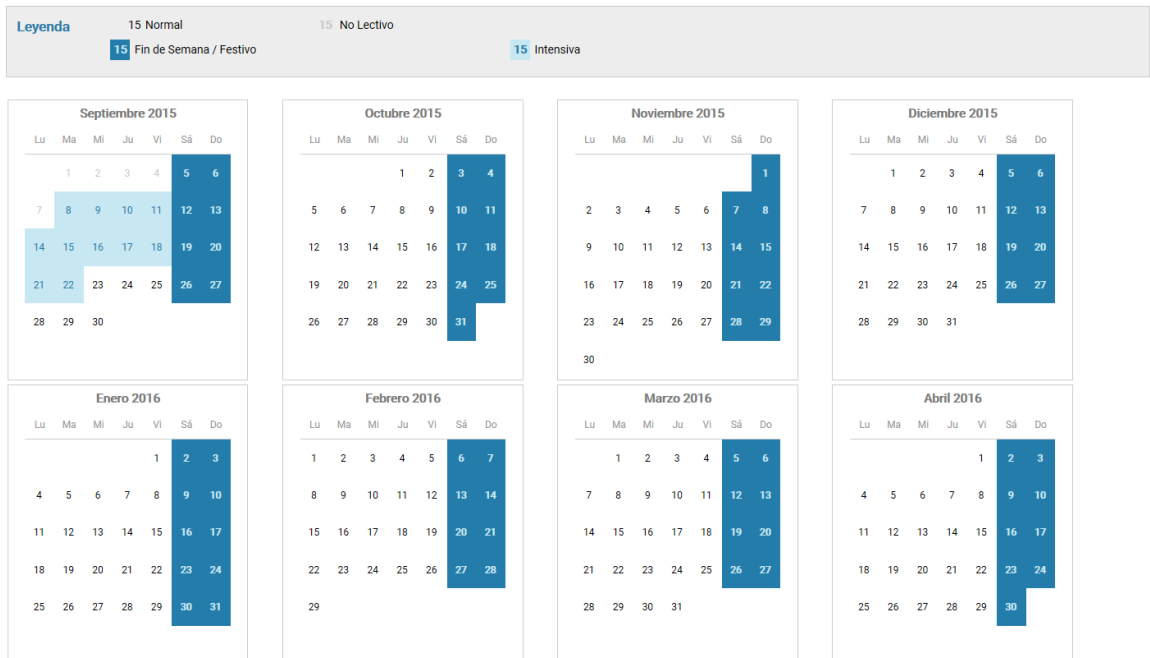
Leyenda

15 Normal

15 No Lectivo

15 Fin de Semana / Festivo

15 Intensiva

Septiembre 2015

| Lu | Ma | Mi | Ju | Vi | Sá | Do |
|---|---|---|---|---|---|---|
| | 1 | 2 | 3 | 4 | 5 | 6 |
| 7 | 8 | 9 | 10 | 11 | 12 | 13 |
| 14 | 15 | 16 | 17 | 18 | 19 | 20 |
| 21 | 22 | 23 | 24 | 25 | 26 | 27 |
| 28 | 29 | 30 | | | | |

Octubre 2015

| Lu | Ma | Mi | Ju | Vi | Sá | Do |
|---|---|---|---|---|---|---|
| | | | 1 | 2 | 3 | 4 |
| 5 | 6 | 7 | 8 | 9 | 10 | 11 |
| 12 | 13 | 14 | 15 | 16 | 17 | 18 |
| 19 | 20 | 21 | 22 | 23 | 24 | 25 |
| 26 | 27 | 28 | 29 | 30 | 31 | |

Noviembre 2015

| Lu | Ma | Mi | Ju | Vi | Sá | Do |
|---|---|---|---|---|---|---|
| | | | | | | 1 |
| 2 | 3 | 4 | 5 | 6 | 7 | 8 |
| 9 | 10 | 11 | 12 | 13 | 14 | 15 |
| 16 | 17 | 18 | 19 | 20 | 21 | 22 |
| 23 | 24 | 25 | 26 | 27 | 28 | 29 |
| 30 | | | | | | |

Diciembre 2015

| Lu | Ma | Mi | Ju | Vi | Sá | Do |
|---|---|---|---|---|---|---|
| | 1 | 2 | 3 | 4 | 5 | 6 |
| 7 | 8 | 9 | 10 | 11 | 12 | 13 |
| 14 | 15 | 16 | 17 | 18 | 19 | 20 |
| 21 | 22 | 23 | 24 | 25 | 26 | 27 |
| 28 | 29 | 30 | 31 | | | |

Enero 2016

| Lu | Ma | Mi | Ju | Vi | Sá | Do |
|---|---|---|---|---|---|---|
| | | | | 1 | 2 | 3 |
| 4 | 5 | 6 | 7 | 8 | 9 | 10 |
| 11 | 12 | 13 | 14 | 15 | 16 | 17 |
| 18 | 19 | 20 | 21 | 22 | 23 | 24 |
| 25 | 26 | 27 | 28 | 29 | 30 | 31 |

Febrero 2016

| Lu | Ma | Mi | Ju | Vi | Sá | Do |
|---|---|---|---|---|---|---|
| 1 | 2 | 3 | 4 | 5 | 6 | 7 |
| 8 | 9 | 10 | 11 | 12 | 13 | 14 |
| 15 | 16 | 17 | 18 | 19 | 20 | 21 |
| 22 | 23 | 24 | 25 | 26 | 27 | 28 |
| 29 | | | | | | |

Marzo 2016

| Lu | Ma | Mi | Ju | Vi | Sá | Do |
|---|---|---|---|---|---|---|
| | 1 | 2 | 3 | 4 | 5 | 6 |
| 7 | 8 | 9 | 10 | 11 | 12 | 13 |
| 14 | 15 | 16 | 17 | 18 | 19 | 20 |
| 21 | 22 | 23 | 24 | 25 | 26 | 27 |
| 28 | 29 | 30 | 31 | | | |

Abril 2016

| Lu | Ma | Mi | Ju | Vi | Sá | Do |
|---|---|---|---|---|---|---|
| | | | | 1 | 2 | 3 |
| 4 | 5 | 6 | 7 | 8 | 9 | 10 |
| 11 | 12 | 13 | 14 | 15 | 16 | 17 |
| 18 | 19 | 20 | 21 | 22 | 23 | 24 |
| 25 | 26 | 27 | 28 | 29 | 30 | |